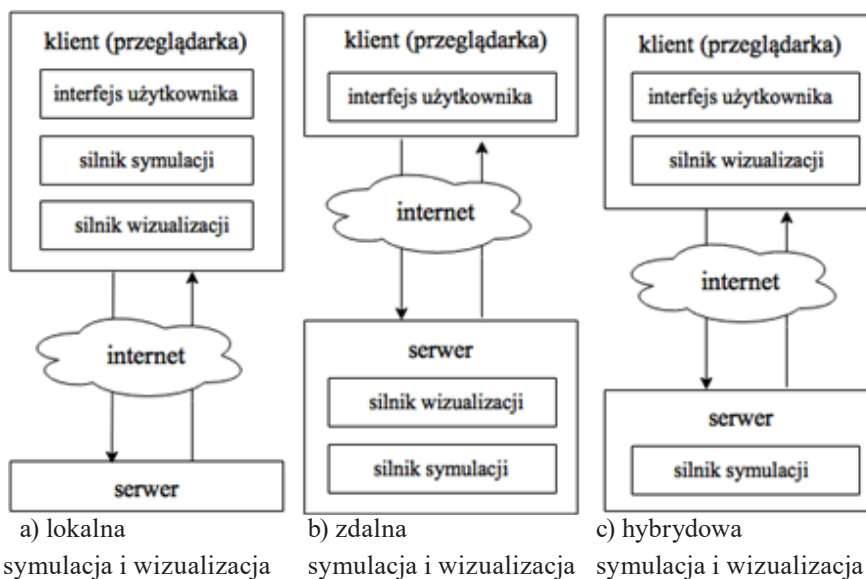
klient (przeglądarka)

interfejs użytkownika

silnik symulacji

silnik wizualizacji

internet

serwer

a) lokalna
symulacja i wizualizacja

klient (przeglądarka)

interfejs użytkownika

internet

serwer

silnik wizualizacji

silnik symulacji

b) zdalna
symulacja i wizualizacja

klient (przeglądarka)

interfejs użytkownika

silnik wizualizacji

internet

serwer

silnik symulacji

c) hybrydowa
symulacja i wizualizacja